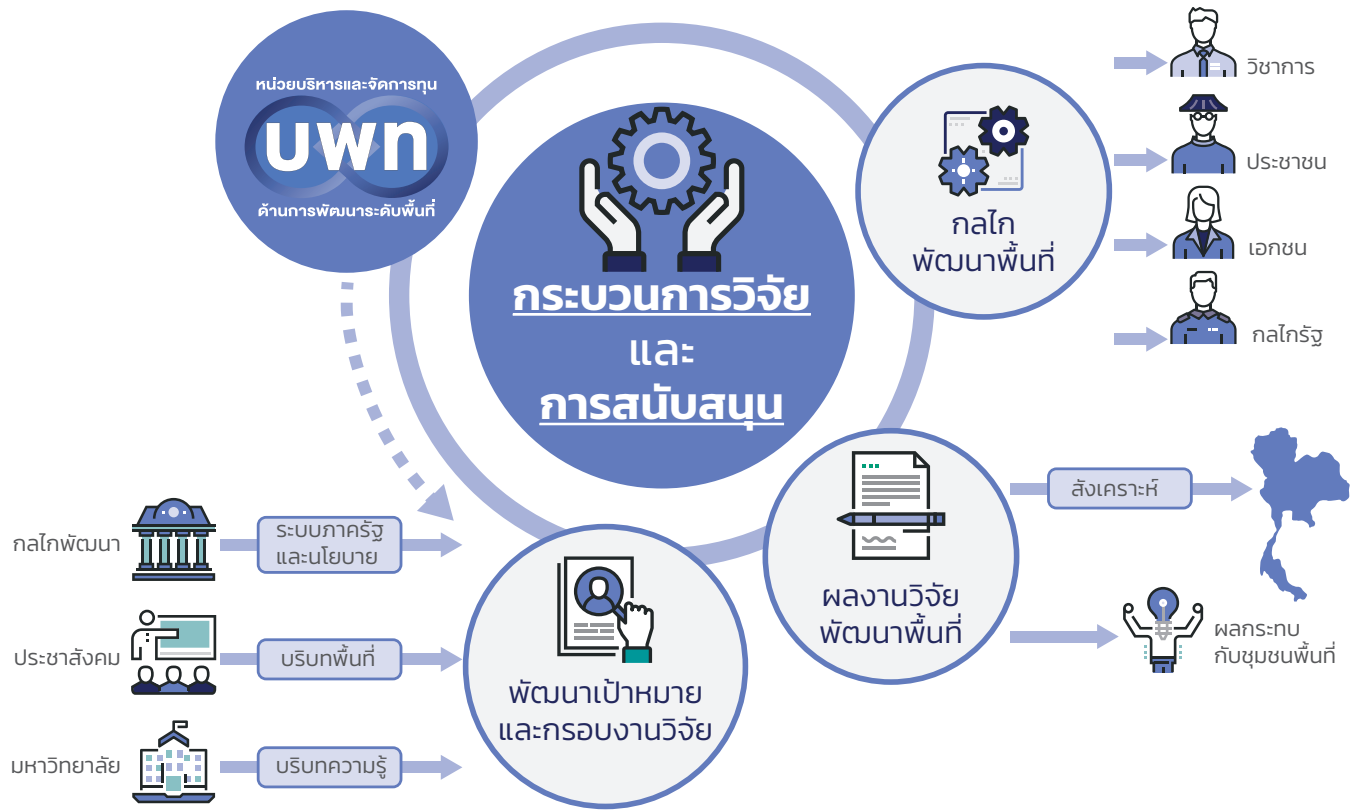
หน่วยบริหารและจัดการทุน
บพท
ด้านการพัฒนาระดับพื้นที่

กระบวนการวิจัย
และ
การสนับสนุน

กลไก
พัฒนาพื้นที่

วิชาการ
ประชาชน
เอกชน
กลไกรัฐ

กลไกพัฒนา
ระบบภาครัฐ
และนโยบาย

ประชาสังคม
บริบทพื้นที่

มหาวิทยาลัย
บริบทความรู้

พัฒนาเป้าหมาย
และกรอบงานวิจัย

ผลงานวิจัย
พัฒนาพื้นที่

สังเคราะห์

ผลกระทบ
กับชุมชนพื้นที่